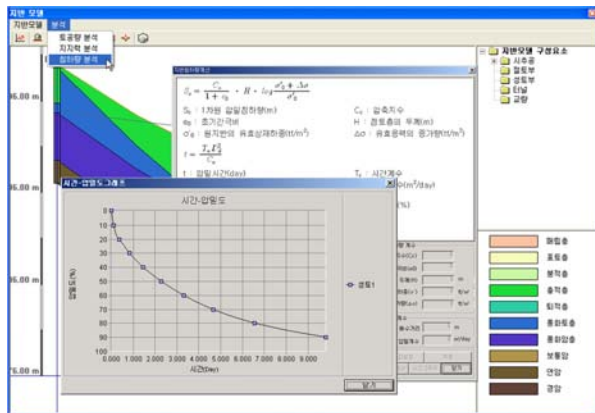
지반 모델
지반모델 분석
토공량 분석
지지력 분석
침하량 분석

86.00 m
86.00 m
76.00 m

$S_c = \frac{C_c}{1+e_0} \cdot H \cdot \log\frac{\sigma'_0 + \Delta\sigma}{\sigma'_0}$

$S_c$ : 1차원 압밀침하량(m)
$C_c$ : 압축지수
$e_0$ : 초기간극비
H : 점토층의 두께(m)
$\sigma'_0$ : 원지반의 유효상재하중(t/m²)
$\Delta\sigma$ : 유효응력의 증가량(t/m²)

$t = \frac{T_v H_d^2}{C_v}$

t : 압밀 시간(day)
$T_v$ : 시간계수
m²/day)
%)

시간-압밀도그래프
시간-압밀도
압밀도(%)
0
10
20
30
40
50
60
70
80
90
100
0.000 1.000 2.000 3.000 4.000 5.000 6.000 7.000 8.000 9.000
시간(day)
점토1
닫기

지반모델 구성요소
시추공
점토부
성토부
터널
교량

매립층
표토층
붕적층
충적층
퇴적층
풍화토층
풍화암층
보통암
연암
경암